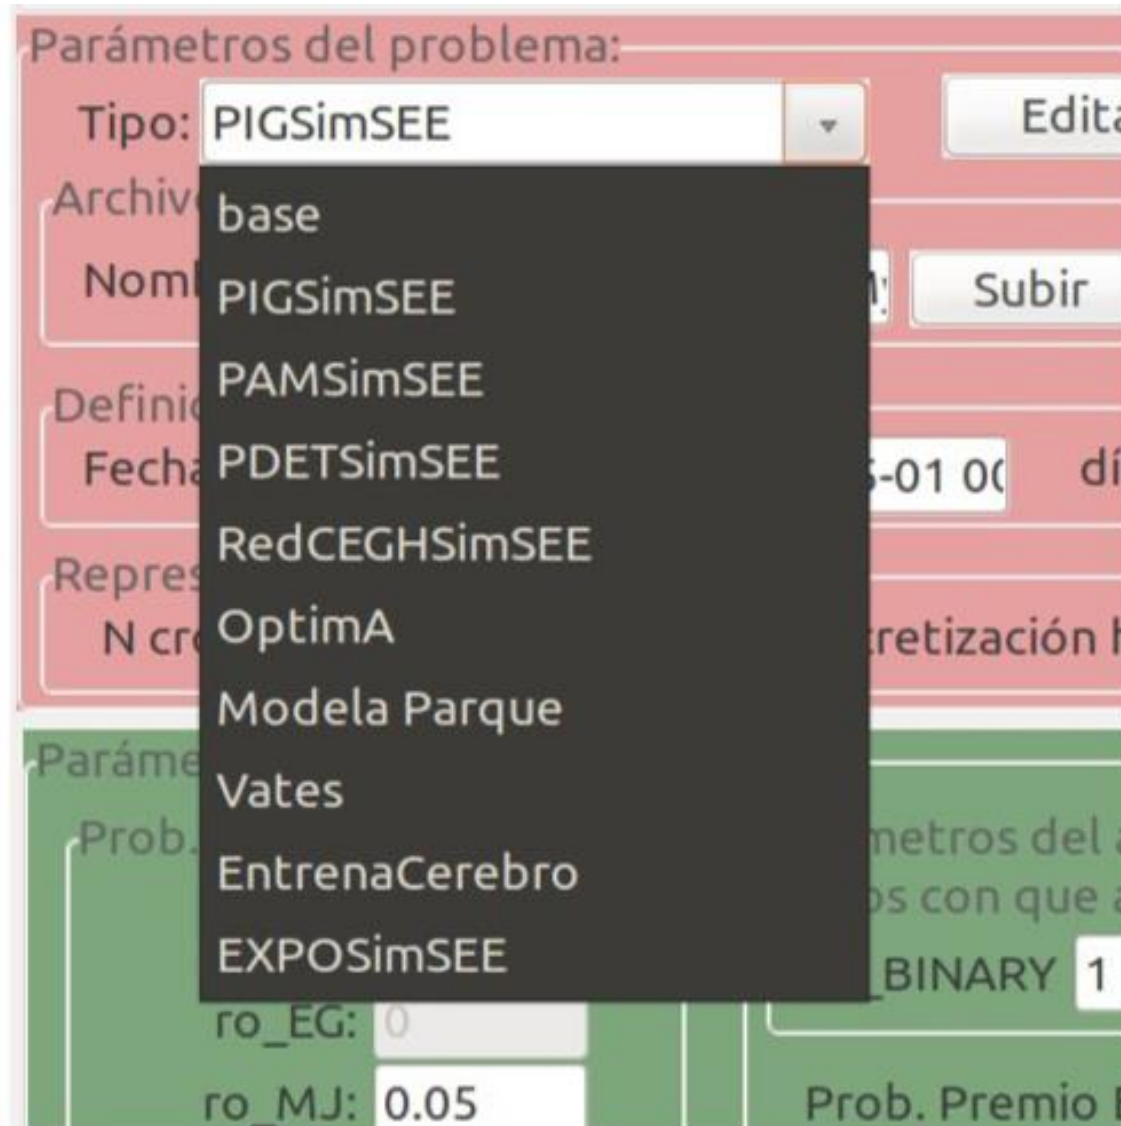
Parámetros del problema:

Tipo: PIGSimSEE

Edita

Archiv

Nom

Subir

Defini

Fech

-01 00

dí

Repres

N cr

retización h

base
PIGSimSEE
PAMSimSEE
PDETSimSEE
RedCEGHSimSEE
OptimA
Modela Parque
Vates
EntrenaCerebro
EXPOSimSEE

Paráme

Prob.

metros del a

os con que a

BINARY 1

ro_EG: 0

ro_MJ: 0.05

Prob. Premio